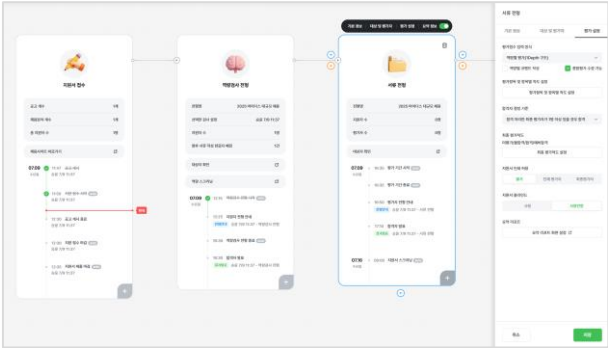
지원서 접수

공고 개수 1개
채용단계 개수 3개
총 지원자 수 1명

채용사이트 바로가기

07.26 11:07 공고 게시
공고 진행 중
13:00 채용사이트 게시
13:00 공고 게시 종료
13:00 지원 제출 마감
13:00 지원서 제출 마감

역량검사 진행

검사명 2025 하이어드 대규모 채용
안내된 검사 일정 요청 7월 11:07
지원자 수 1명
평가 대상 지원 응답자 수 0명

역량검사 현황
역량 스크리닝

07.28 13:00 역량검사 응시 안내
13:00 지원자 진행 안내
13:00 역량검사 진행 안내
13:00 평가자 응답

서류 전형

검사명 2025 하이어드 대규모 채용
지원자 수 1명
평가자 수 1명

서류전형 현황

07.28 16:00 평가 기간 시작
16:00 평가 기간 종료
16:00 평가자 배정
17:00 합격자 발표

07.30 16:00 서류전형 스크리닝

기본 정보 대상 및 평가자 평가 설정 심사 설정

서류 전형

기본 정보 대상 및 평가자 평가 설정

평가방식

역량 평가
평가 점수

취소 저장